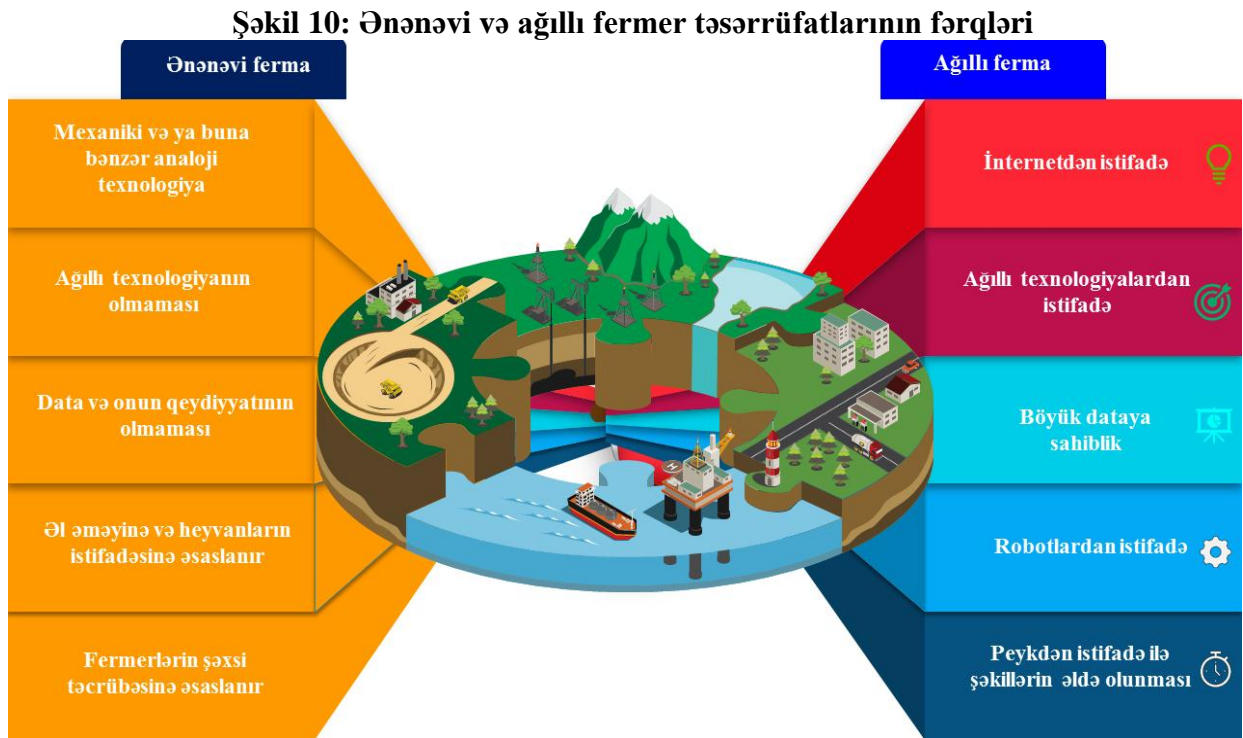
Şəkil 10: Ənənəvi və ağıllı fermer təsərrüfatlarının fərqləri

Ənənəvi ferma

Mexaniki və ya buna bənzər analoji texnologiya

Ağıllı texnologiyanın olmaması

Data və onun qeydiyyatının olmaması

Əl əməyinə və heyvanların istifadəsinə əsaslanır

Fermerlərin şəxsi təcrübəsinə əsaslanır

Ağıllı ferma

İnternetdən istifadə

Ağıllı texnologiyalardan istifadə

Böyük dataya sahiblik

Robotlardan istifadə

Peykdən istifadə ilə şəkillərin əldə olunması